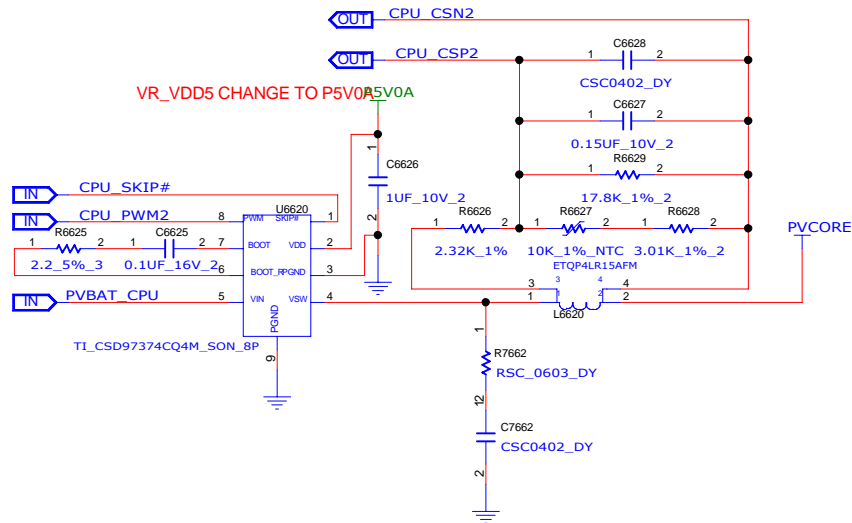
OUT CPU_CSN2

OUT CPU_CSP2

C6628
1 2
CSC0402_DY

VR_VDD5 CHANGE TO P5V0A
P5V0A

C6627
1 2
0.15UF_10V_2

R6629
1 2
17.8K_1%_2

1
C6626
1UF_10V_2
2

IN CPU_SKIP#
IN CPU_PWM2

U6620
8 PWM SKIP# 1
R6625 C6625
1 2 1 2 7 BOOT VDD 2
2.2_5%_3 0.1UF_16V_2 6 BOOT_R PGND 3

IN PVBAT_CPU
5 VIN VSW 4
PGND
9
TI_CSD97374CQ4M_SON_8P

R6626 R6627 R6628
1 2 1 2 1 2
2.32K_1% 10K_1%_NTC 3.01K_1%_2
ETQP4LR15AFM
PVCORE

3 4
1 3 4 2
L6620

1
R7662
RSC_0603_DY
12
C7662
CSC0402_DY
2